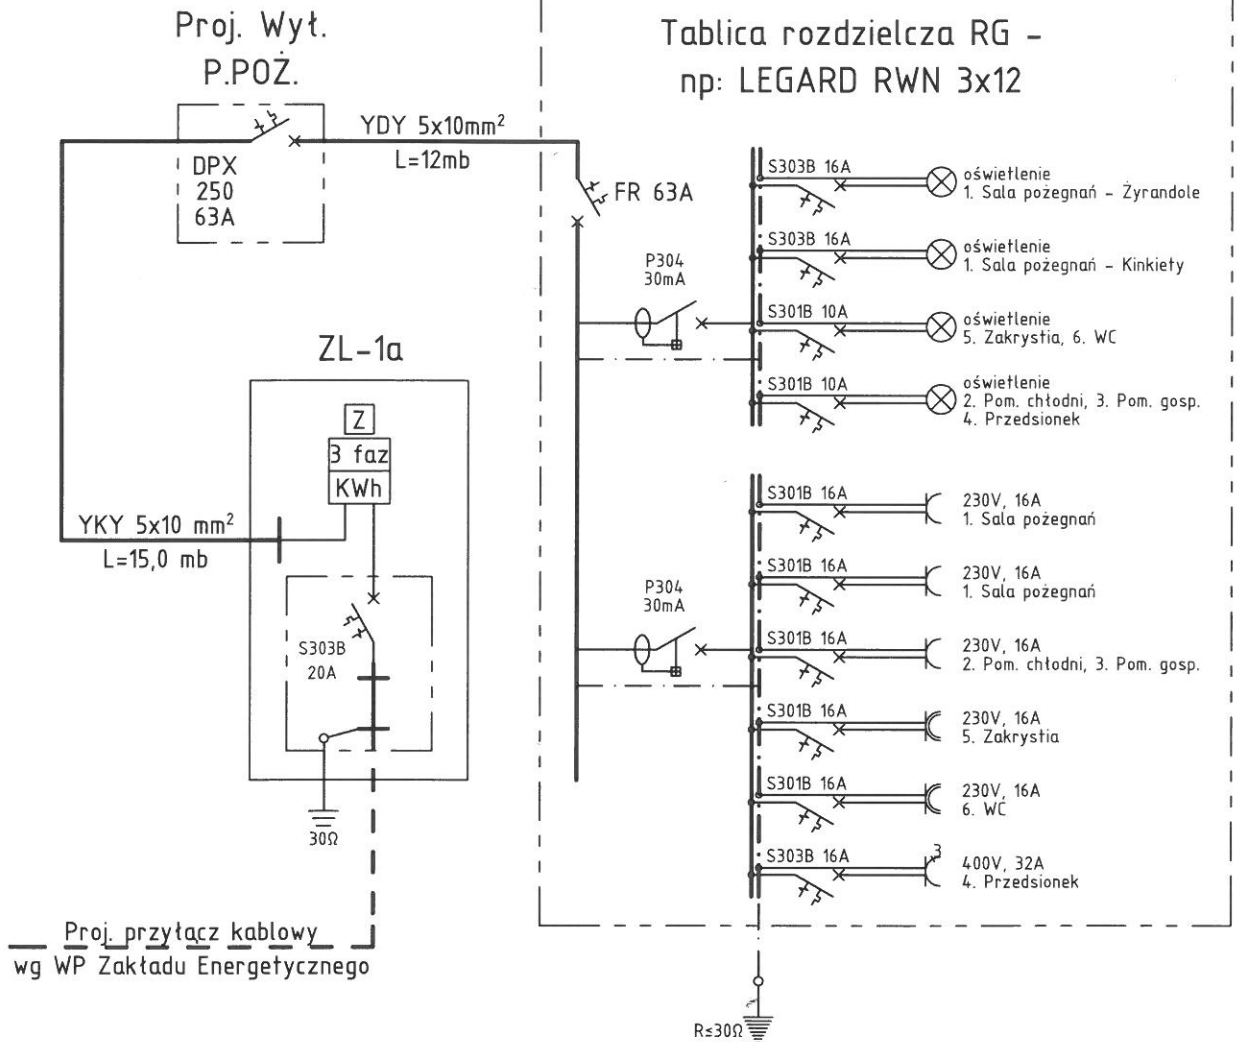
Proj. Wył.
P.POŻ.

DPX
250
63A

YDY 5x10mm$^2$
L=12mb

Tablica rozdzielcza RG -
np: LEGARD RWN 3x12

FR 63A

P304
30mA

S303B 16A
oświetlenie
1. Sala pożegnań - Żyrandole

S303B 16A
oświetlenie
1. Sala pożegnań - Kinkiety

S301B 10A
oświetlenie
5. Zakrystia, 6. WC

S301B 10A
oświetlenie
2. Pom. chłodni, 3. Pom. gosp.
4. Przedsionek

ZL-1a

Z
3 faz
KWh

YKY 5x10 mm$^2$
L=15,0 mb

S303B
20A

30Ω

S301B 16A
230V, 16A
1. Sala pożegnań

P304
30mA

S301B 16A
230V, 16A
1. Sala pożegnań

S301B 16A
230V, 16A
2. Pom. chłodni, 3. Pom. gosp.

S301B 16A
230V, 16A
5. Zakrystia

S301B 16A
230V, 16A
6. WC

S303B 16A
3
400V, 32A
4. Przedsionek

Proj. przyłącz kablowy
wg WP Zakładu Energetycznego

R≤30Ω